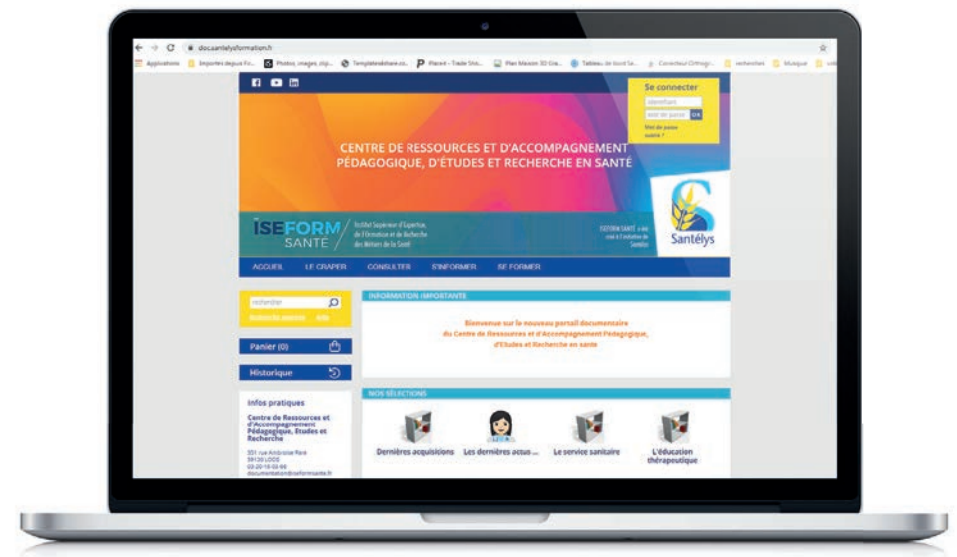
docsantelysformation.fr

Applications Importés depuis Fir... Photos, images, clip... Templateshare.co... Pierre - Trade Sho... Plan Maison 3D Gra... Tableau de bord Sa... Correcteur Orthogr... recherches Musique

Se connecter
identifiant
mot de passe OK
Mot de passe oublié ?

CENTRE DE RESSOURCES ET D'ACCOMPAGNEMENT PÉDAGOGIQUE, D'ÉTUDES ET RECHERCHE EN SANTÉ

ISEFORM SANTÉ
Institut Supérieur d'Expertise, de Formation et de Recherche des Métiers de la Santé

ISEFORM SANTÉ a été créé à l'initiative de Santélys

Santélys

ACCUEIL LE CRAPER CONSULTER S'INFORMER SE FORMER

rechercher
Recherche avancée Aide

Panier (0)

Historique

Infos pratiques

Centre de Ressources et d'Accompagnement Pédagogique, Etudes et Recherche

351 rue Ambroise Paré
59120 LOOS
03-20-18-50-86
documentation@iseformsante.fr

INFORMATION IMPORTANTE

Bienvenue sur le nouveau portail documentaire du Centre de Ressources et d'Accompagnement Pédagogique, d'Etudes et Recherche en santé

NOS SÉLECTIONS

Dernières acquisitions Les dernières actus ... Le service sanitaire L'éducation thérapeutique